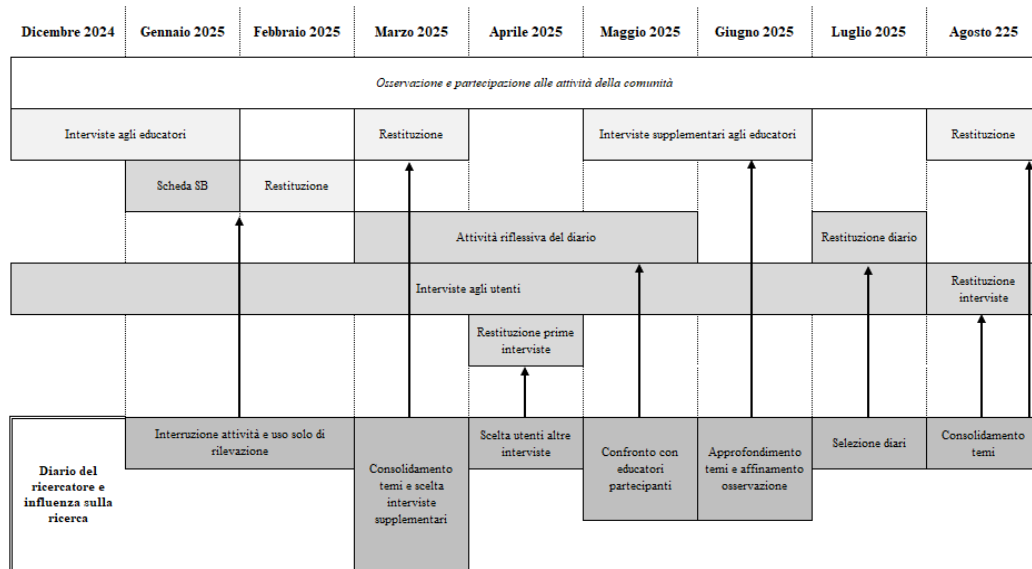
Dicembre 2024 | Gennaio 2025 | Febbraio 2025 | Marzo 2025 | Aprile 2025 | Maggio 2025 | Giugno 2025 | Luglio 2025 | Agosto 225

Osservazione e partecipazione alle attività della comunità

Interviste agli educatori

Restituzione

Interviste supplementari agli educatori

Restituzione

Scheda SB

Restituzione

Attività riflessiva del diario

Restituzione diario

Interviste agli utenti

Restituzione interviste

Restituzione prime interviste

Diario del ricercatore e influenza sulla ricerca

Interruzione attività e uso solo di rilevazione

Consolidamento temi e scelta interviste supplementari

Scelta utenti altre interviste

Confronto con educatori partecipanti

Approfondimento temi e affinamento osservazione

Selezione diari

Consolidamento temi